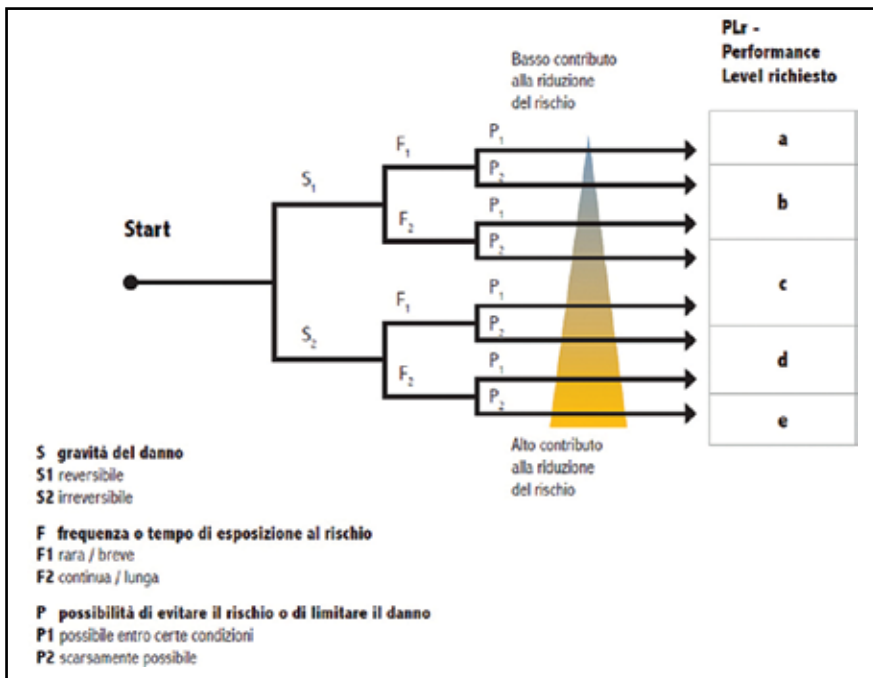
PLr - Performance Level richiesto

Basso contributo alla riduzione del rischio

Start

$S_1$

$F_1$

$P_1$

$P_2$

$F_2$

$P_1$

$P_2$

$S_2$

$F_1$

$P_1$

$P_2$

$F_2$

$P_1$

$P_2$

a

b

c

d

e

Alto contributo alla riduzione del rischio

S gravità del danno
S1 reversibile
S2 irreversibile

F frequenza o tempo di esposizione al rischio
F1 rara / breve
F2 continua / lunga

P possibilità di evitare il rischio o di limitare il danno
P1 possibile entro certe condizioni
P2 scarsamente possibile